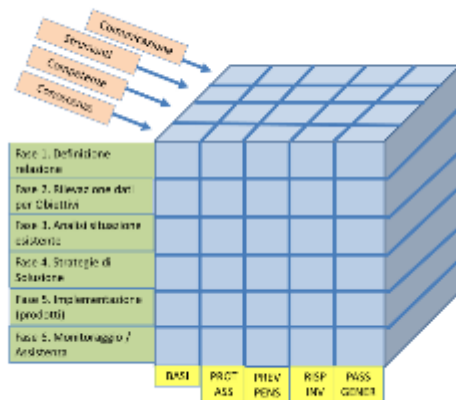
Comunicazione

Strumenti

Competenze

Conoscenze

Fase 1. Definizione relazione

Fase 2. Rilevazione dati per Obiettivi

Fase 3. Analisi situazione esistente

Fase 4. Strategie di Soluzione

Fase 5. Implementazione (prodotti)

Fase 6. Monitoraggio / Assistenza

BASI

PROT ASS

PREV PENS

RISP INV

PASS GENER